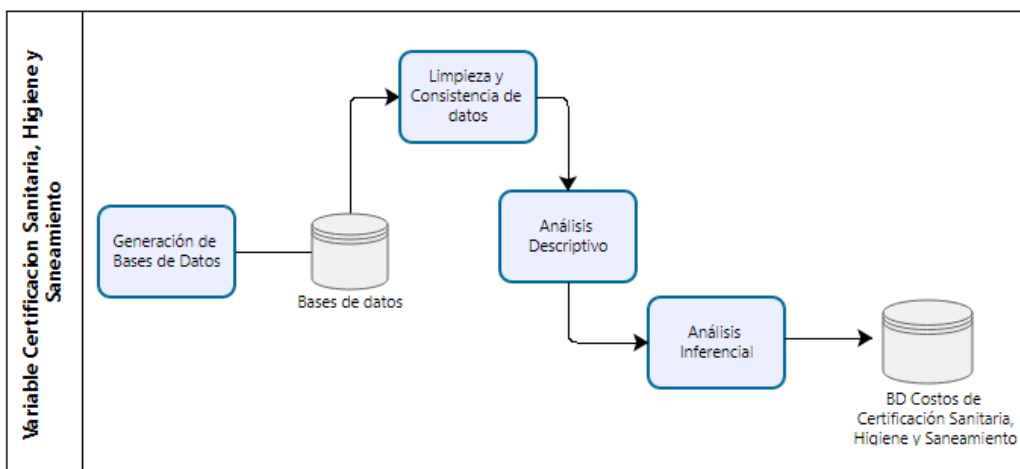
Variable Certificacion Sanitaria, Higiene y Saneamiento

Generación de Bases de Datos

Bases de datos

Limpieza y Consistencia de datos

Análisis Descriptivo

Análisis Inferencial

BD Costos de Certificación Sanitaria, Higiene y Saneamiento